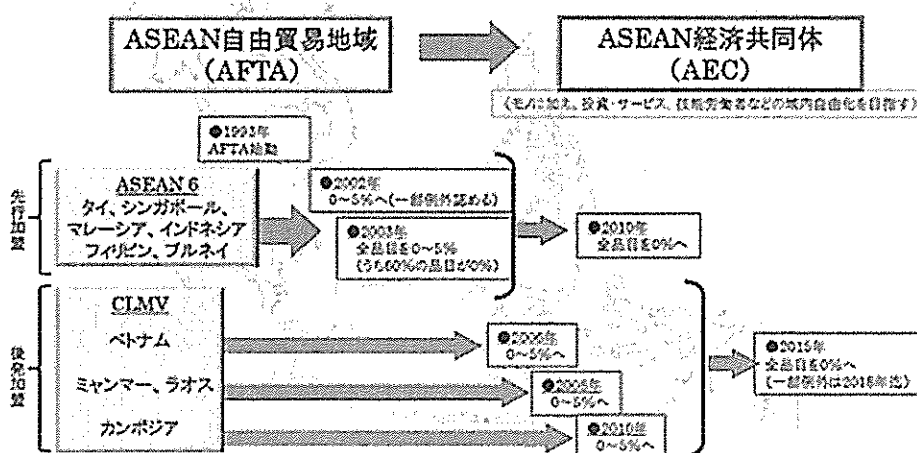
ASEAN自由貿易地域
(AFTA)

ASEAN経済共同体
(AEC)

(モノに加え、投資・サービス、技能労働者などの域内自由化を目指す)

●1993年
AFTA始動

先行加盟

ASEAN 6
タイ、シンガポール、マレーシア、インドネシア
フィリピン、ブルネイ

●2002年
0~5%へ(一部例外認める)

●2003年
全品目を0~5%
(うち60%の品目が0%)

●2010年
全品目を0%へ

後発加盟

CLMV
ベトナム
ミャンマー、ラオス
カンボジア

●2006年
0~5%へ

●2008年
0~5%へ

●2010年
0~5%へ

●2015年
全品目を0%へ
(一部例外は2018年迄)